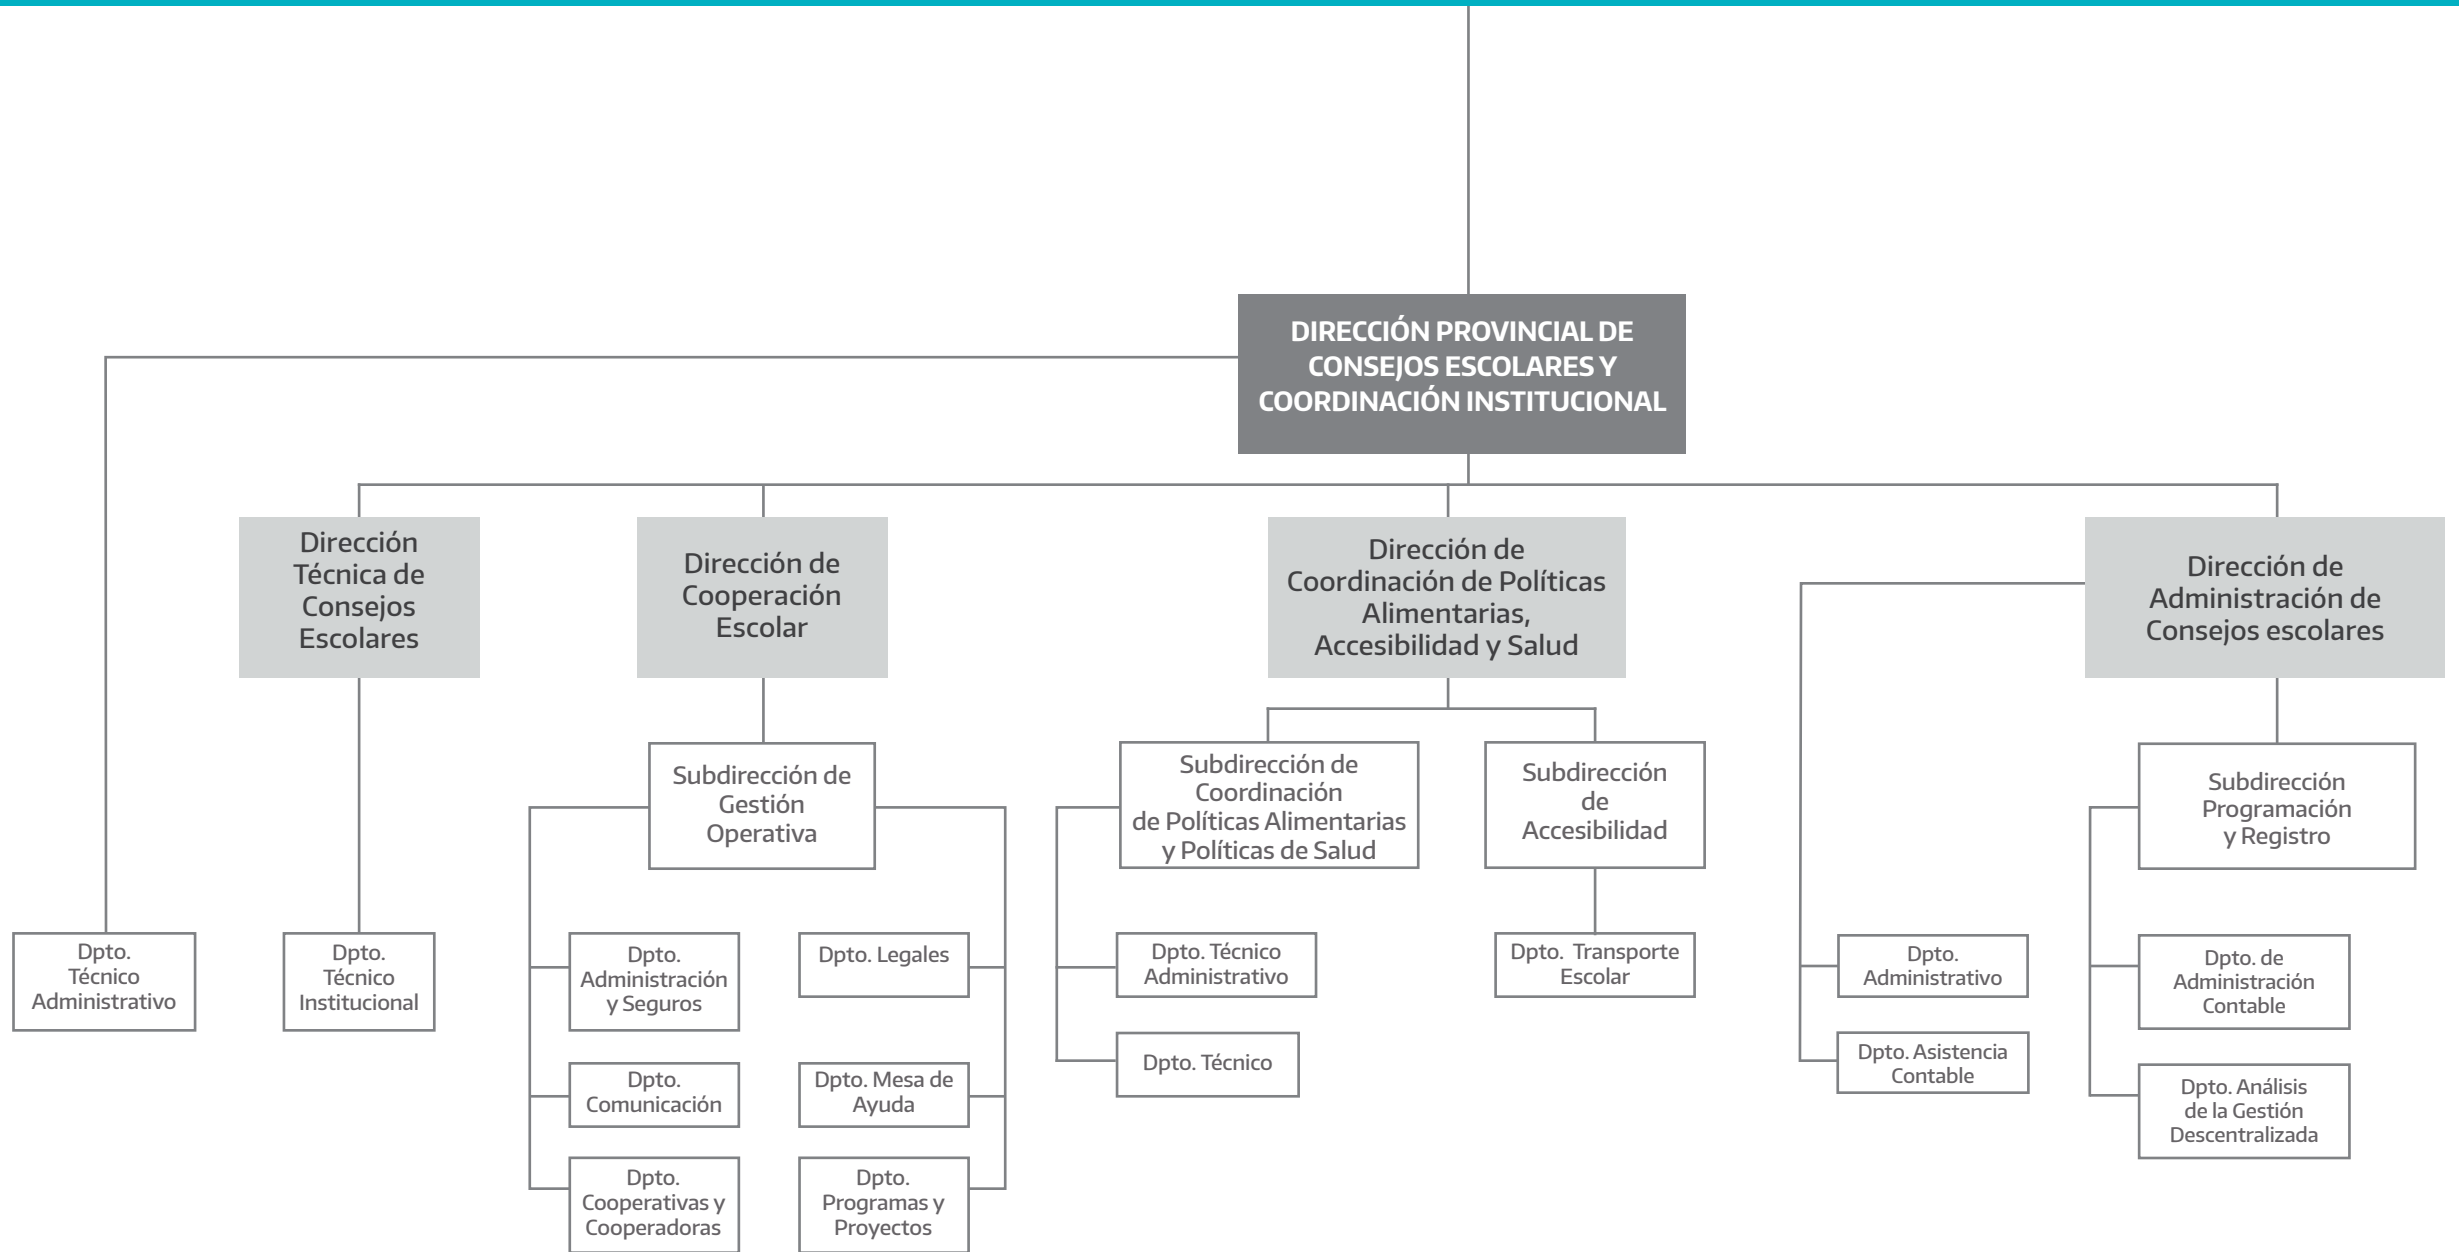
DIRECCIÓN PROVINCIAL DE CONSEJOS ESCOLARES Y COORDINACIÓN INSTITUCIONAL

Dirección Técnica de Consejos Escolares

Dirección de Cooperación Escolar

Dirección de Coordinación de Políticas Alimentarias, Accesibilidad y Salud

Dirección de Administración de Consejos escolares

Subdirección de Gestión Operativa

Subdirección de Coordinación de Políticas Alimentarias y Políticas de Salud

Subdirección de Accesibilidad

Subdirección Programación y Registro

Dpto. Técnico Administrativo

Dpto. Técnico Institucional

Dpto. Administración y Seguros

Dpto. Legales

Dpto. Comunicación

Dpto. Mesa de Ayuda

Dpto. Cooperativas y Cooperadoras

Dpto. Programas y Proyectos

Dpto. Técnico Administrativo

Dpto. Técnico

Dpto. Transporte Escolar

Dpto. Administrativo

Dpto. Asistencia Contable

Dpto. de Administración Contable

Dpto. Análisis de la Gestión Descentralizada